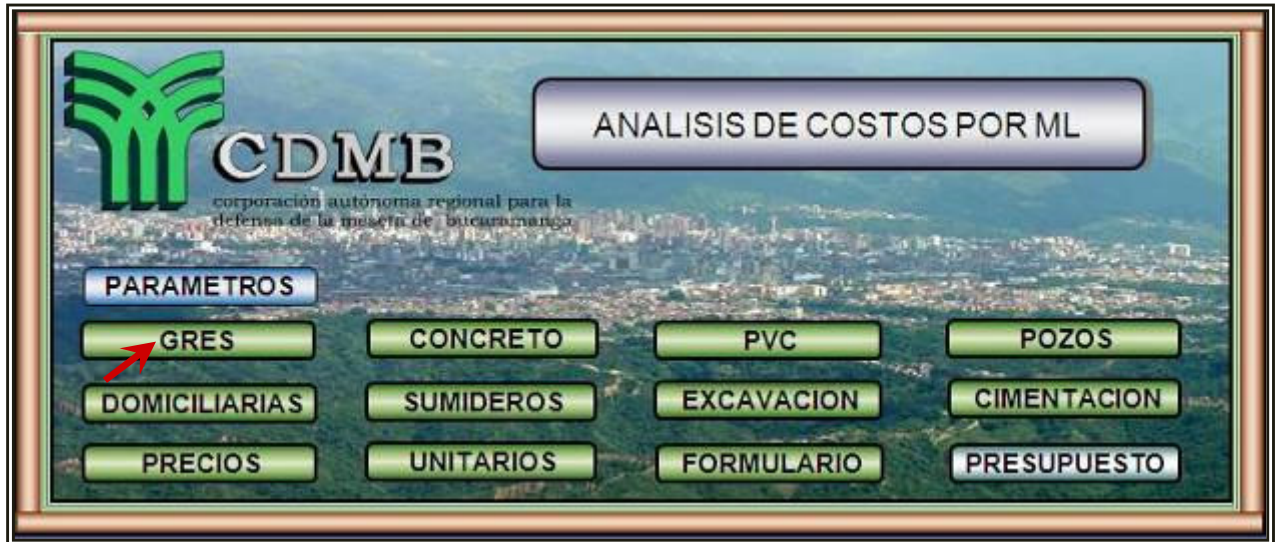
CDMB
corporación autónoma regional para la defensa de la meseta de bucaramanga

ANALISIS DE COSTOS POR ML

PARAMETROS

GRES

CONCRETO

PVC

POZOS

DOMICILIARIAS

SUMIDEROS

EXCAVACION

CIMENTACION

PRECIOS

UNITARIOS

FORMULARIO

PRESUPUESTO